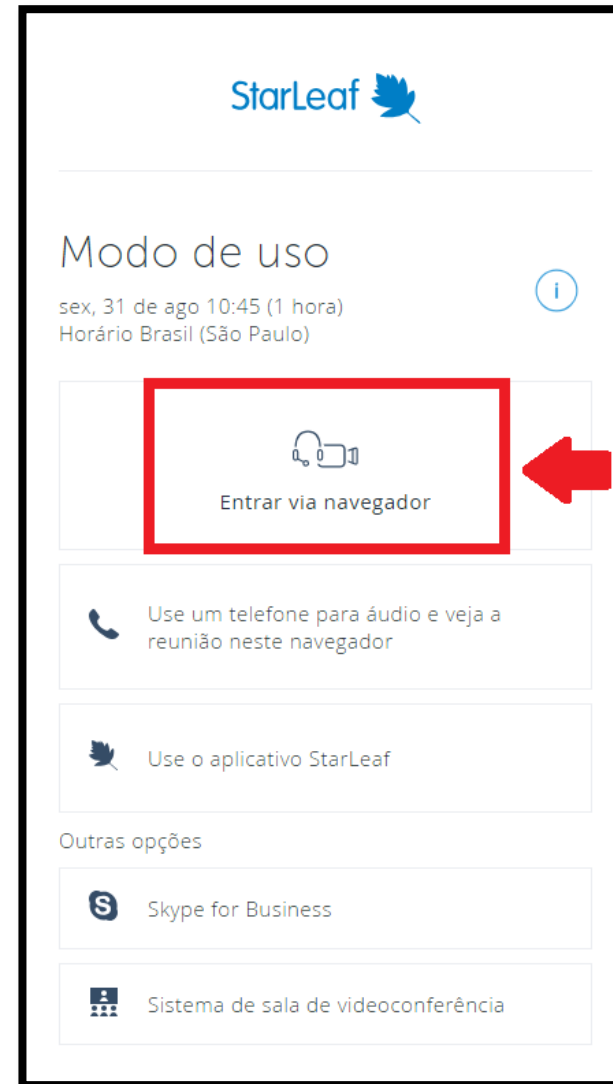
StarLeaf

Modo de uso

sex, 31 de ago 10:45 (1 hora)
Horário Brasil (São Paulo)

i

Entrar via navegador

Use um telefone para áudio e veja a reunião neste navegador

Use o aplicativo StarLeaf

Outras opções

Skype for Business

Sistema de sala de videoconferência